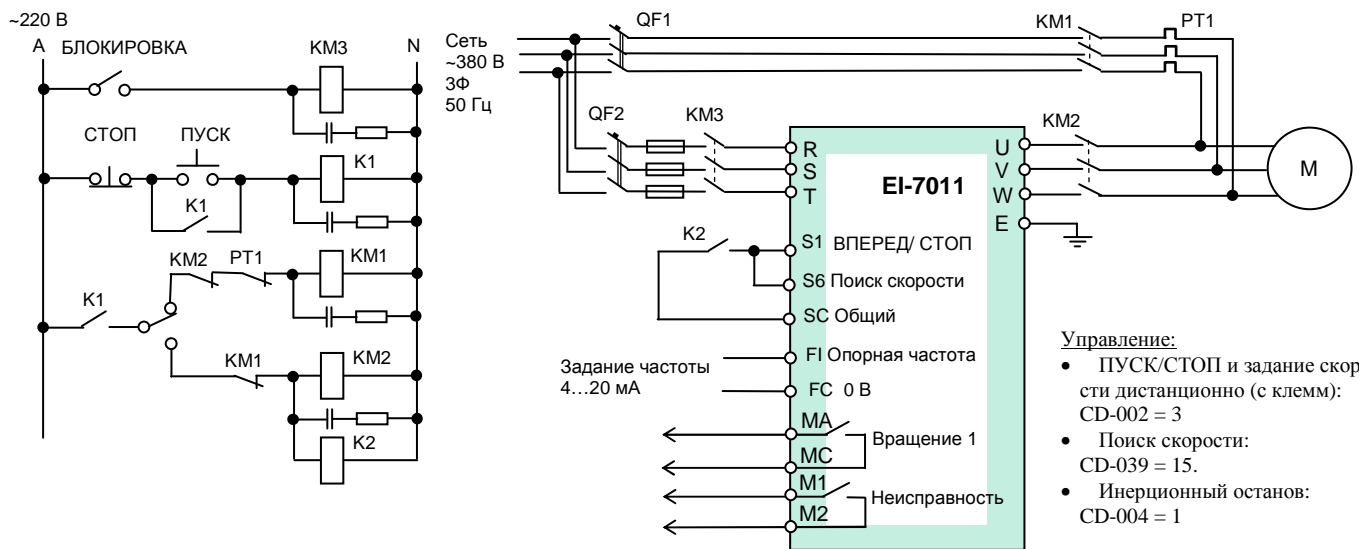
~220 В
A БЛОКИРОВКА KM3 N

СТОП ПУСК K1

K1

KM2 PT1 KM1

K1

KM1 KM2

K2

Сеть ~380 В 3Ф 50 Гц

QF1 KM1 PT1

QF2 KM3 KM2

R S T

U V W E

M

EI-7011

K2

S1 ВПЕРЕД/ СТОП

S6 Поиск скорости

SC Общий

Задание частоты 4…20 мА

FI Опорная частота

FC 0 В

MA
MC Вращение 1

M1
M2 Неисправность

Управление:
• ПУСК/СТОП и задание скор сти дистанционно (с клемм): CD-002 = 3
• Поиск скорости: CD-039 = 15.
• Инерционный останов: CD-004 = 1